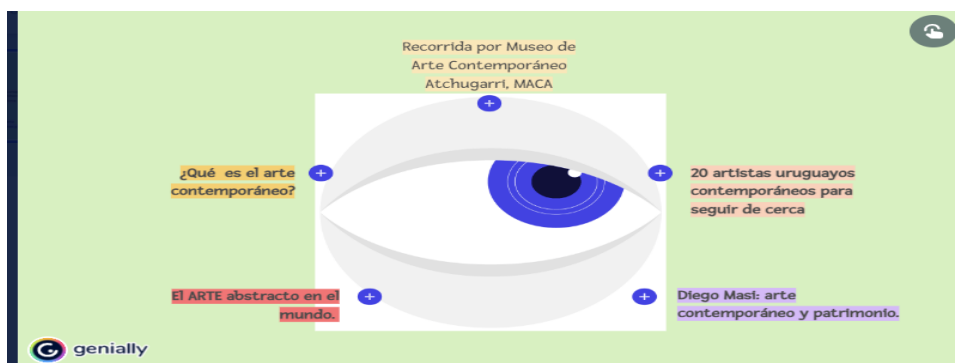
Recorrida por Museo de Arte Contemporáneo Atchugarri, MACA

¿Qué es el arte contemporáneo?

20 artistas uruguayos contemporáneos para seguir de cerca

El ARTE abstracto en el mundo.

Diego Masi: arte contemporáneo y patrimonio.

genially